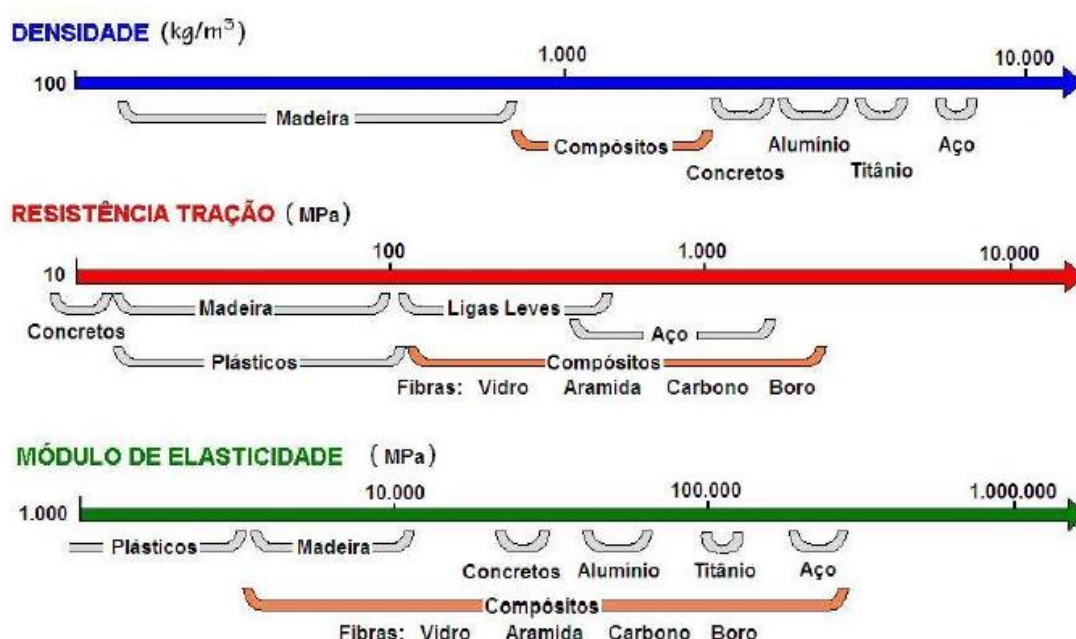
DENSIDADE ($kg/m^3$)

100

1.000

10.000

Madeira

Compósitos

Concretos

Alumínio

Titânio

Aço

RESISTÊNCIA TRAÇÃO (MPa)

10

100

1.000

10.000

Concretos

Madeira

Ligas Leves

Aço

Plásticos

Compósitos

Fibras: Vidro Aramida Carbono Boro

MÓDULO DE ELASTICIDADE (MPa)

1.000

10.000

100.000

1.000.000

Plásticos

Madeira

Concretos

Alumínio

Titânio

Aço

Compósitos

Fibras: Vidro Aramida Carbono Boro